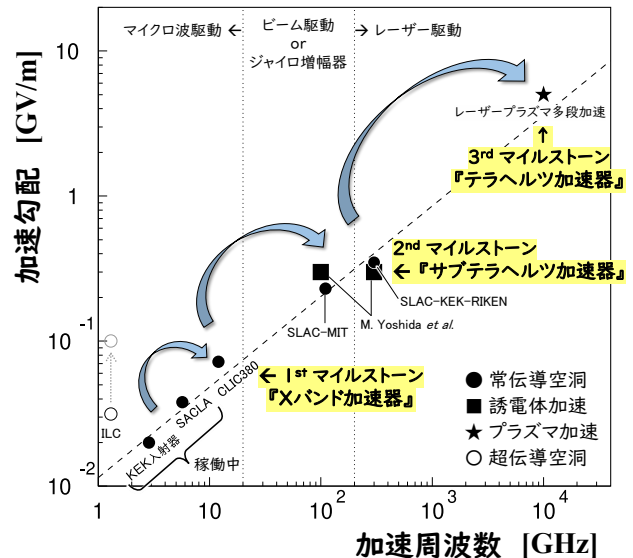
マイクロ波駆動 ←

ビーム駆動
or
ジャイロ増幅器

→ レーザー駆動

10

1

$10^{-1}$

$10^{-2}$

加速勾配 [GV/m]

レーザープラズマ多段加速

$3^{rd}$ マイルストーン
『テラヘルツ加速器』

$2^{nd}$ マイルストーン
← 『サブテラヘルツ加速器』

SLAC-KEK-RIKEN

SLAC-MIT

M. Yoshida et al.

← $1^{st}$ マイルストーン
『Xバンド加速器』

CLIC380

SACLA

KEK入射器

ILC

稼働中

● 常伝導空洞
■ 誘電体加速
★ プラズマ加速
○ 超伝導空洞

1

10

$10^2$

$10^3$

$10^4$

加速周波数 [GHz]